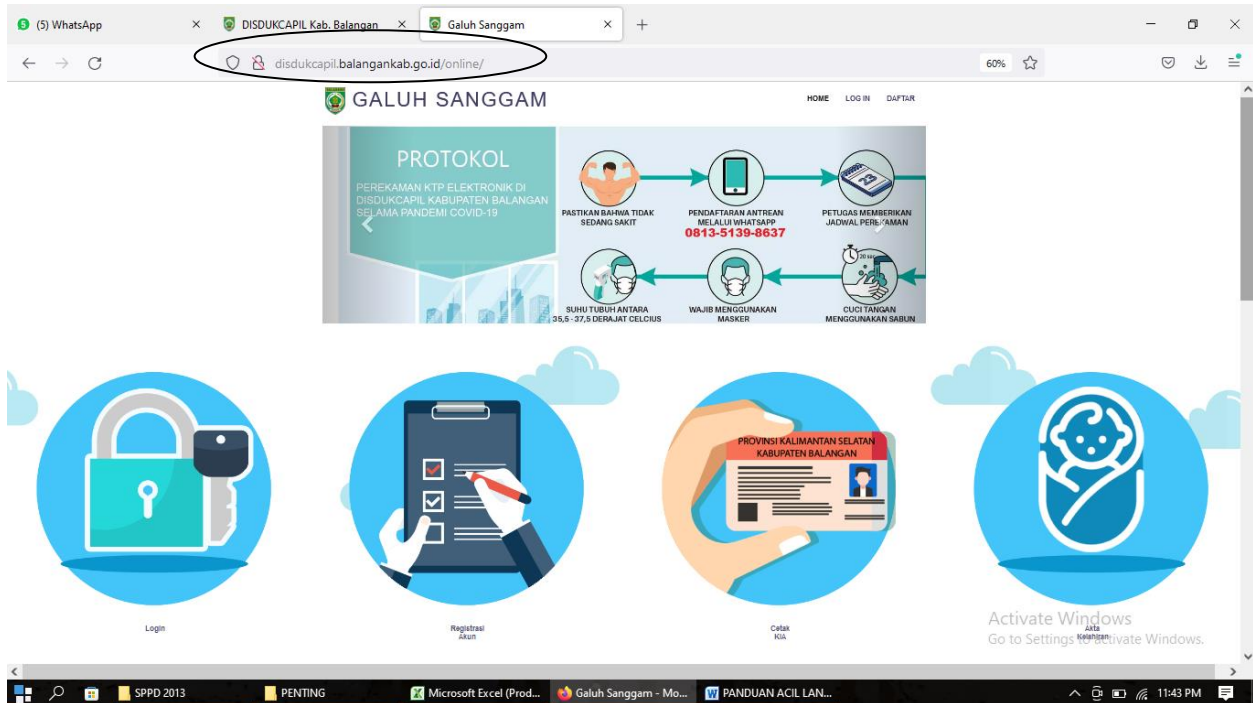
(5) WhatsApp
DISDUKCAPIL Kab. Balangan
Galuh Sanggam
disdukcapil.balangankab.go.id/online/
60%

GALUH SANGGAM
HOME LOG IN DAFTAR

PROTOKOL
PEREKAMAN KTP ELEKTRONIK DI DISDUKCAPIL KABUPATEN BALANGAN SELAMA PANDEMI COVID-19

PASTIKAN BAHWA TIDAK SEDANG SAKIT
PENDAFTARAN ANTREAN MELALUI WHATSAPP
0813-5139-8637
PETUGAS MEMBERIKAN JADWAL PEREKAMAN
SUHU TUBUH ANTARA 35,5 - 37,5 DERAJAT CELCIUS
WAJIB MENGGUNAKAN MASKER
CUCI TANGAN MENGGUNAKAN SABUN

PROVINSI KALIMANTAN SELATAN
KABUPATEN BALANGAN

Login
Registrasi Akun
Cetak KIA
Akta Kelahiran

Activate Windows
Go to Settings to activate Windows.

SPPD 2013
PENTING
Microsoft Excel (Prod...
Galuh Sanggam - Mo...
PANDUAN ACIL LAN...
11:43 PM